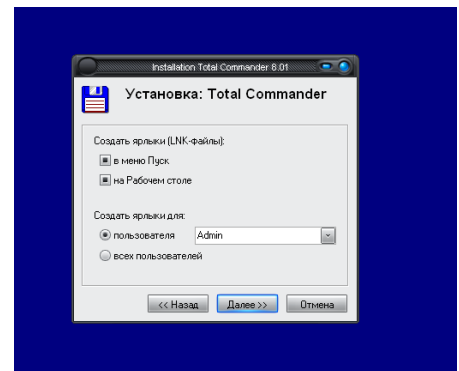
Installation Total Commander 6.01

Установка: Total Commander

Создать ярлыки (LNK-файлы):

в меню Пуск

на Рабочем столе

Создать ярлыки для:

пользователя Admin

всех пользователей

<< Назад Далее >> Отмена